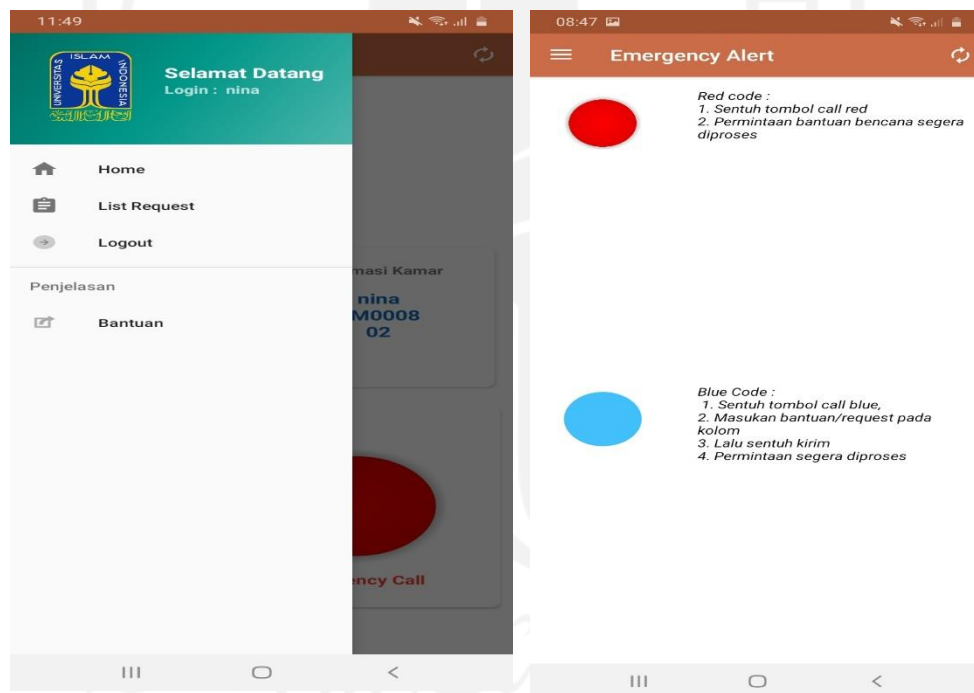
11:49

ISLAM UNIVERSITAS INDONESIA

Selamat Datang
Login : nina

Home

List Request

Logout

Penjelasan

Bantuan

masi Kamar

nina
M0008
02

ency Call

08:47

Emergency Alert

Red code :
1. Sentuh tombol call red
2. Permintaan bantuan bencana segera diproses

Blue Code :
1. Sentuh tombol call blue,
2. Masukan bantuan/request pada kolom
3. Lalu sentuh kirim
4. Permintaan segera diproses